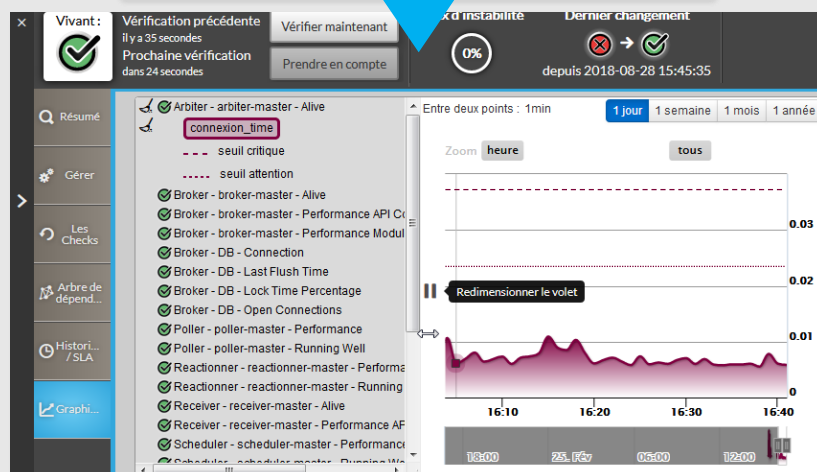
×

Vivant :

Vérification précédente
il y a 35 secondes
Prochaine vérification
dans 24 secondes

Vérifier maintenant

Prendre en compte

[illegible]x d'instabilité

0%

Dernier changement

depuis 2018-08-28 15:45:35

Résumé

Gérer

Les Checks

Arbre de dépend...

Histori... / SLA

Graphi...

Arbiter - arbiter-master - Alive
connexion_time
seuil critique
seuil attention
Broker - broker-master - Alive
Broker - broker-master - Performance API Co
Broker - broker-master - Performance Modul
Broker - DB - Connection
Broker - DB - Last Flush Time
Broker - DB - Lock Time Percentage
Broker - DB - Open Connections
Poller - poller-master - Performance
Poller - poller-master - Running Well
Reactionner - reactionner-master - Performa
Reactionner - reactionner-master - Running
Receiver - receiver-master - Alive
Receiver - receiver-master - Performance AF
Scheduler - scheduler-master - Performance
Scheduler - scheduler-master - Running We

Entre deux points : 1min

1 jour | 1 semaine | 1 mois | 1 année

Zoom heure tous

Redimensionner le volet

0.03
0.02
0.01
0

16:10 16:20 16:30 16:40

18:00 25. Fév 06:00 12:00